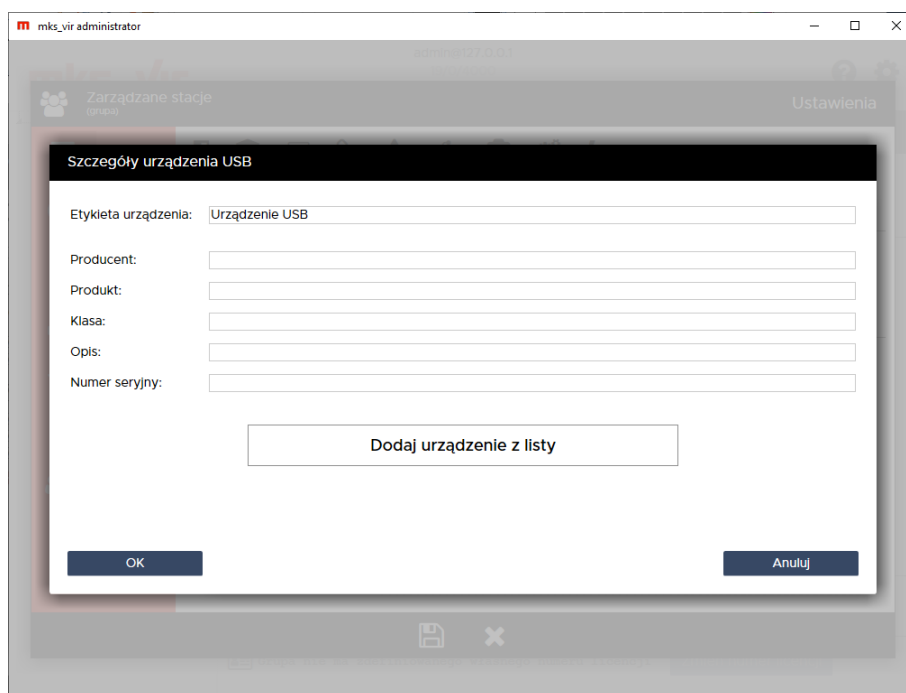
mks_vir administrator

Zarządzane stacje
(grupa)

Ustawienia

Szczegóły urządzenia USB

Etykieta urządzenia: Urządzenie USB

Producent:

Produkt:

Klasa:

Opis:

Numer seryjny:

Dodaj urządzenie z listy

OK

Anuluj